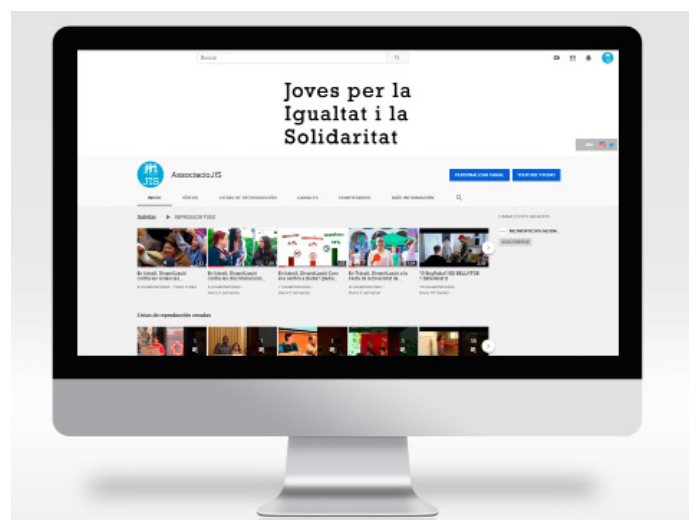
Buscar

Joves per la Igualtat i la Solidaritat

JIS

AssociacioJIS

PERSONALIZAR CANAL

YOUTUBE STUDIO

INICIO

VÍDEOS

LISTAS DE REPRODUCCIÓN

CANALES

COMENTARIOS

MÁS INFORMACIÓN

Subidas

REPRODUCIR TODO

CANALES DESTACADOS

Listas de reproducción creadas

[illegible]